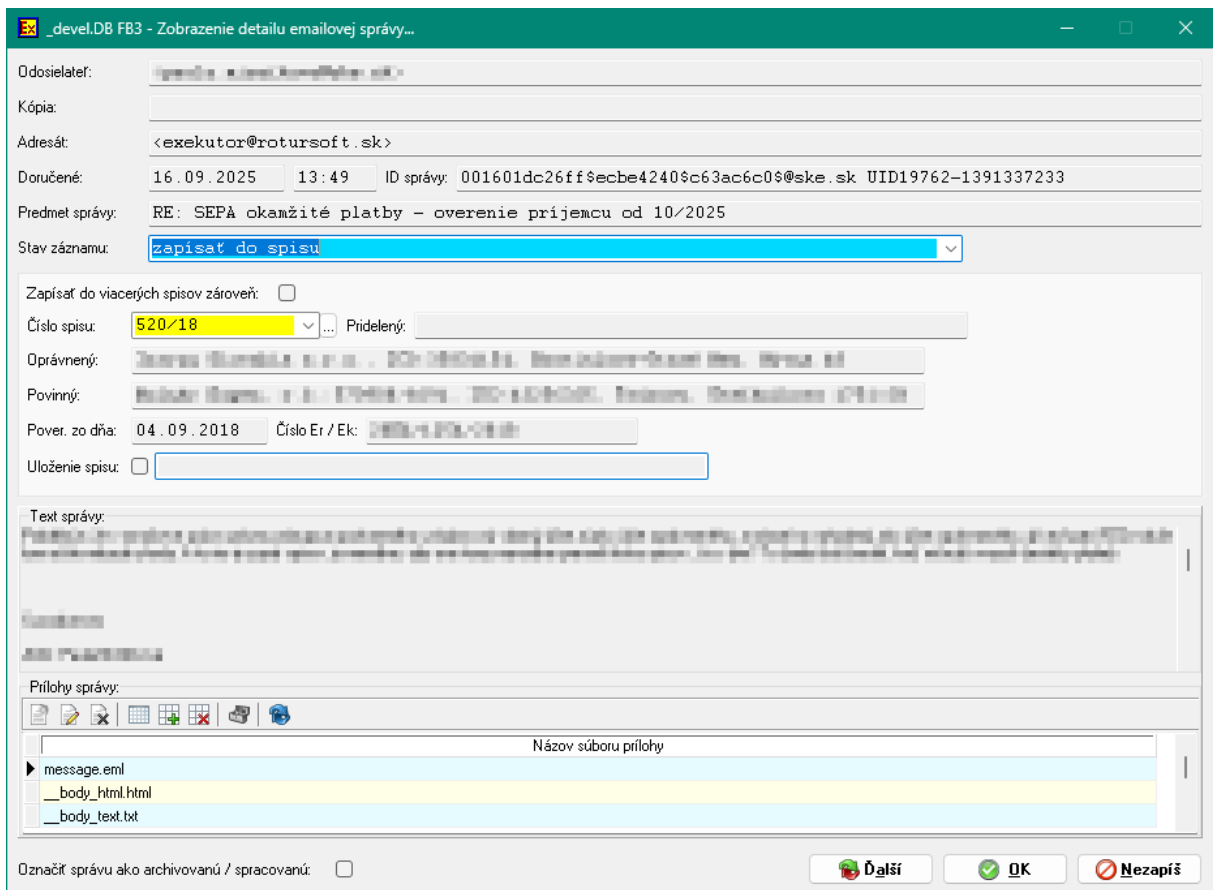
_devel.DB FB3 - Zobrazenie detailu emailovej správy...

Odosielateľ: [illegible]

Kópia:

Adresát: <exekutor@rotursoft.sk>

Doručené: 16.09.2025 13:49 ID správy: 001601dc26ff$ecbe4240$c63ac6c0$@ske.sk UID19762-1391337233

Predmet správy: RE: SEPA okamžité platby - overenie príjemcu od 10/2025

Stav záznamu: zapísať do spisu

Zapísať do viacerých spisov zároveň:

Číslo spisu: 520/18 ... Pridelený:

Oprávnený: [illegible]

Povinný: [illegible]

Pover. zo dňa: 04.09.2018 Číslo Er / Ek: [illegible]

Uloženie spisu:

Text správy:
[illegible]

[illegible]

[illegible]

Prílohy správy:

| Názov súboru prílohy |
|---|
| message.eml |
| __body_html.html |
| __body_text.txt |

Označiť správu ako archivovanú / spracovanú:

Ďalší OK Nezapíš